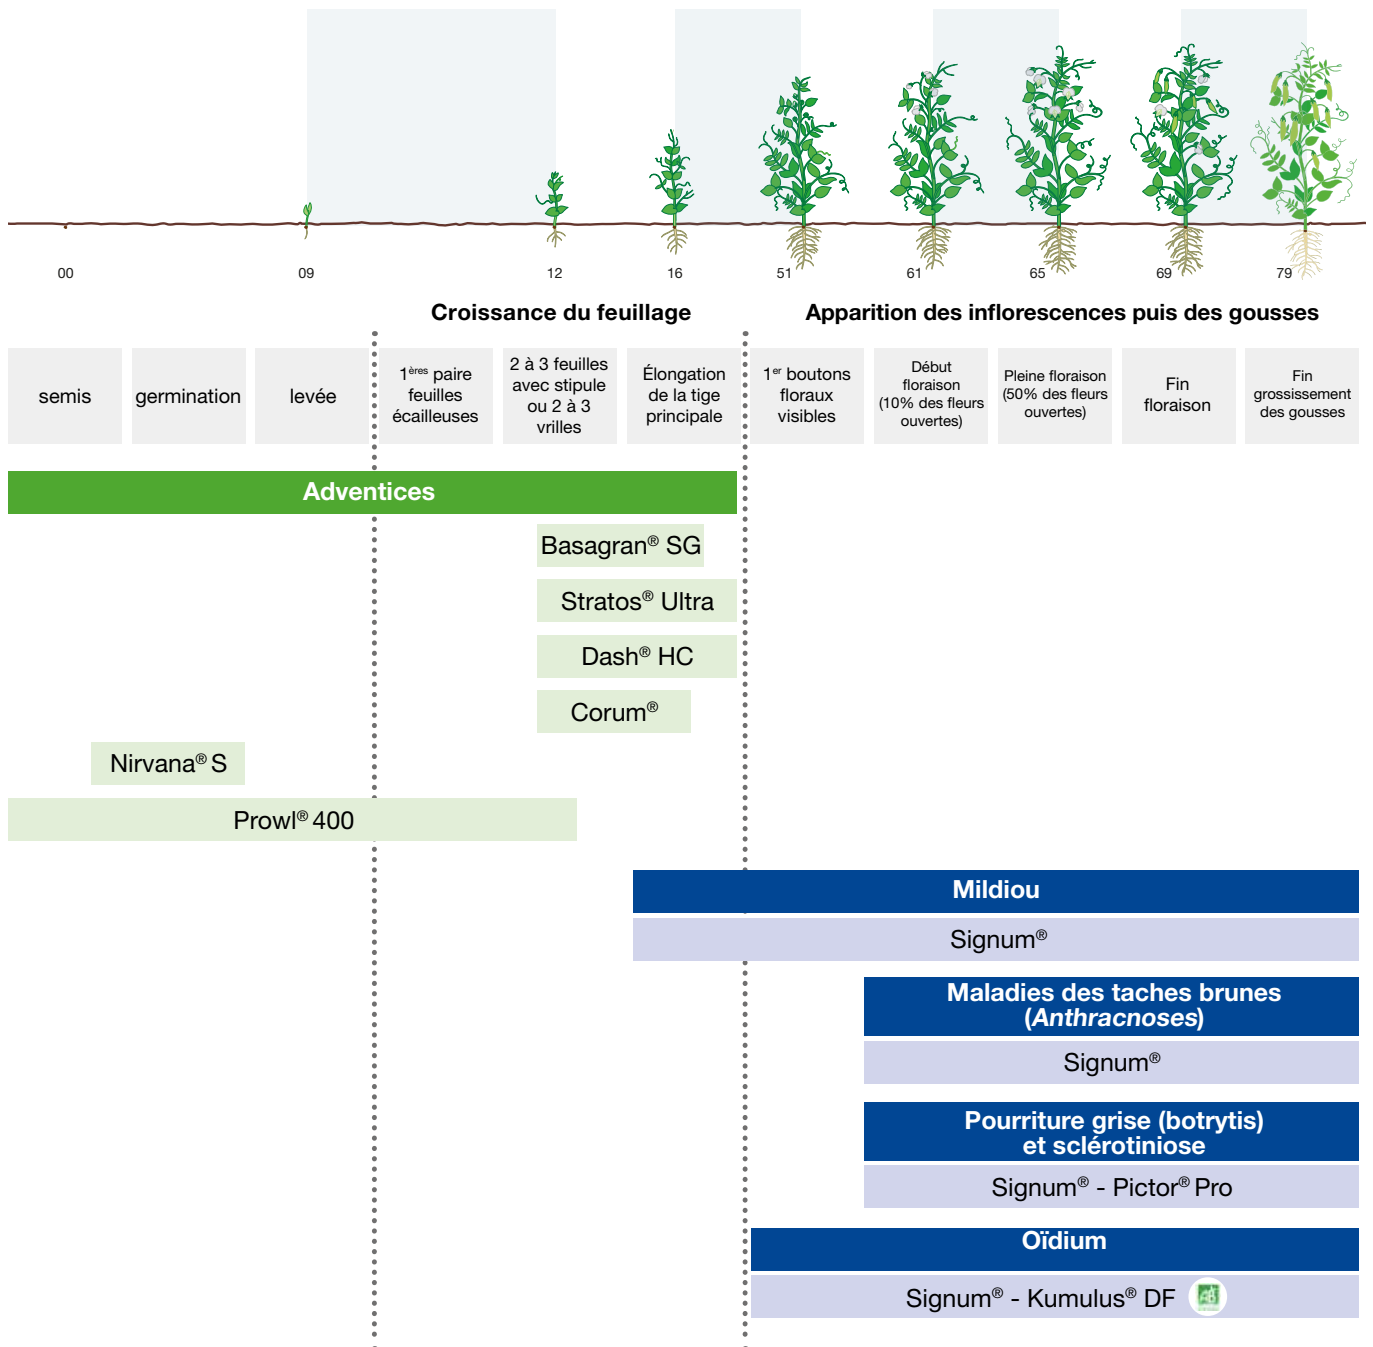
00 09 12 16 51 61 65 69 79

Croissance du feuillage

Apparition des inflorescences puis des gousses

| semis | germination | levée | 1ères paire feuilles écailleuses | 2 à 3 feuilles avec stipule ou 2 à 3 vrilles | Élongation de la tige principale | 1er boutons floraux visibles | Début floraison (10% des fleurs ouvertes) | Pleine floraison (50% des fleurs ouvertes) | Fin floraison | Fin grossissement des gousses |
|---|---|---|---|---|---|---|---|---|---|---|

Adventices

Basagran® SG

Stratos® Ultra

Dash® HC

Corum®

Nirvana® S

Prowl® 400

Mildiou

Signum®

Maladies des taches brunes (Anthracnoses)

Signum®

Pourriture grise (botrytis) et sclérotiniose

Signum® - Pictor® Pro

Oïdium

Signum® - Kumulus® DF AB